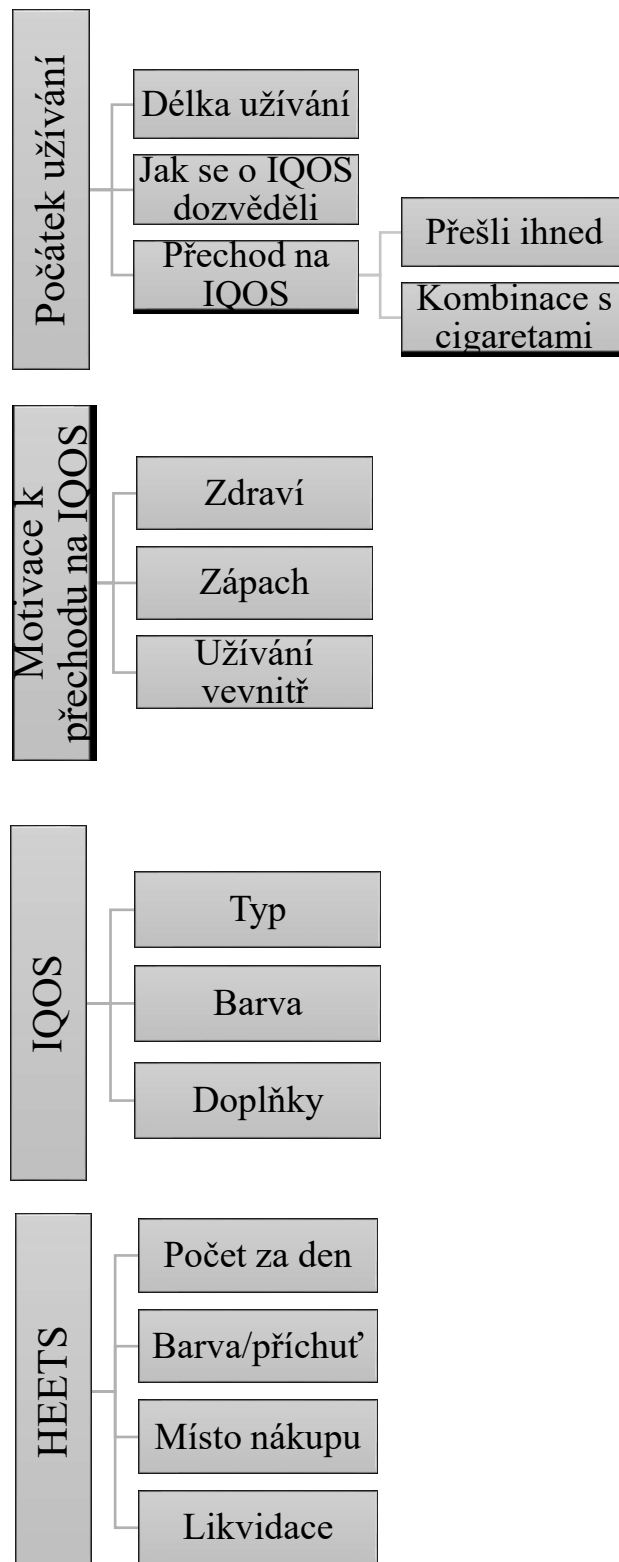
Počátek užívání

Délka užívání

Jak se o IQOS dozvěděli

Přechod na IQOS

Přešli ihned

Kombinace s cigaretami

Motivace k přechodu na IQOS

Zdraví

Zápach

Užívání vevnitř

IQOS

Typ

Barva

Doplňky

HEETS

Počet za den

Barva/příchuť

Místo nákupu

Likvidace